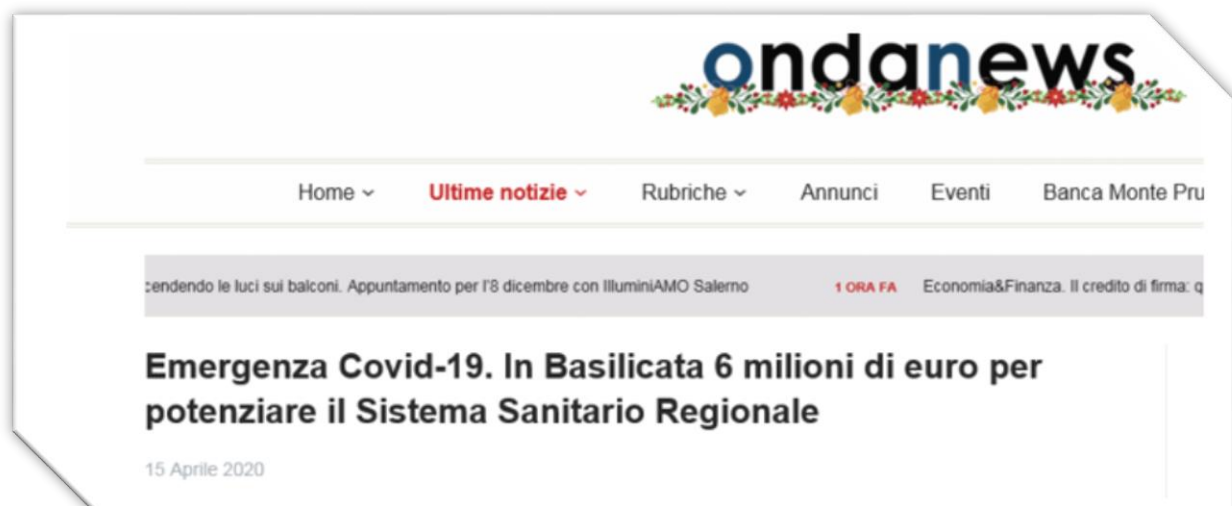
ondanews

Home ⌄ Ultime notizie ⌄ Rubriche ⌄ Annunci Eventi Banca Monte Pru

cendendo le luci sui balconi. Appuntamento per l'8 dicembre con IlluminiAMO Salerno 1 ORA FA Economia&Finanza. Il credito di firma: q

Emergenza Covid-19. In Basilicata 6 milioni di euro per potenziare il Sistema Sanitario Regionale

15 Aprile 2020